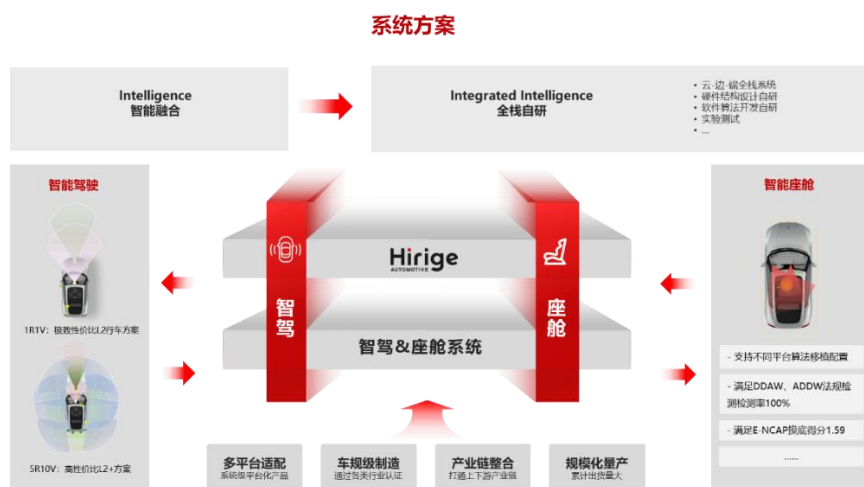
系统方案

Intelligence
智能融合

Integrated Intelligence
全栈自研

- 云-边-端全栈系统
- 硬件结构设计自研
- 软件算法开发自研
- 实验测试
- ...

智能驾驶

1R1V：极致性价比L2行车方案

5R10V：高性价比L2+方案

Hirige
AUTOMOTIVE

智驾

座舱

智驾&座舱系统

智能座舱

- 支持不同平台算法移植配置

- 满足DDAW、ADDW法规检测检测率100%

- 满足E-NCAP报底得分1.59

......

多平台适配
系统级平台化产品

车规级制造
通过各类行业认证

产业链整合
打通上下游产业链

规模化量产
累计出货量大